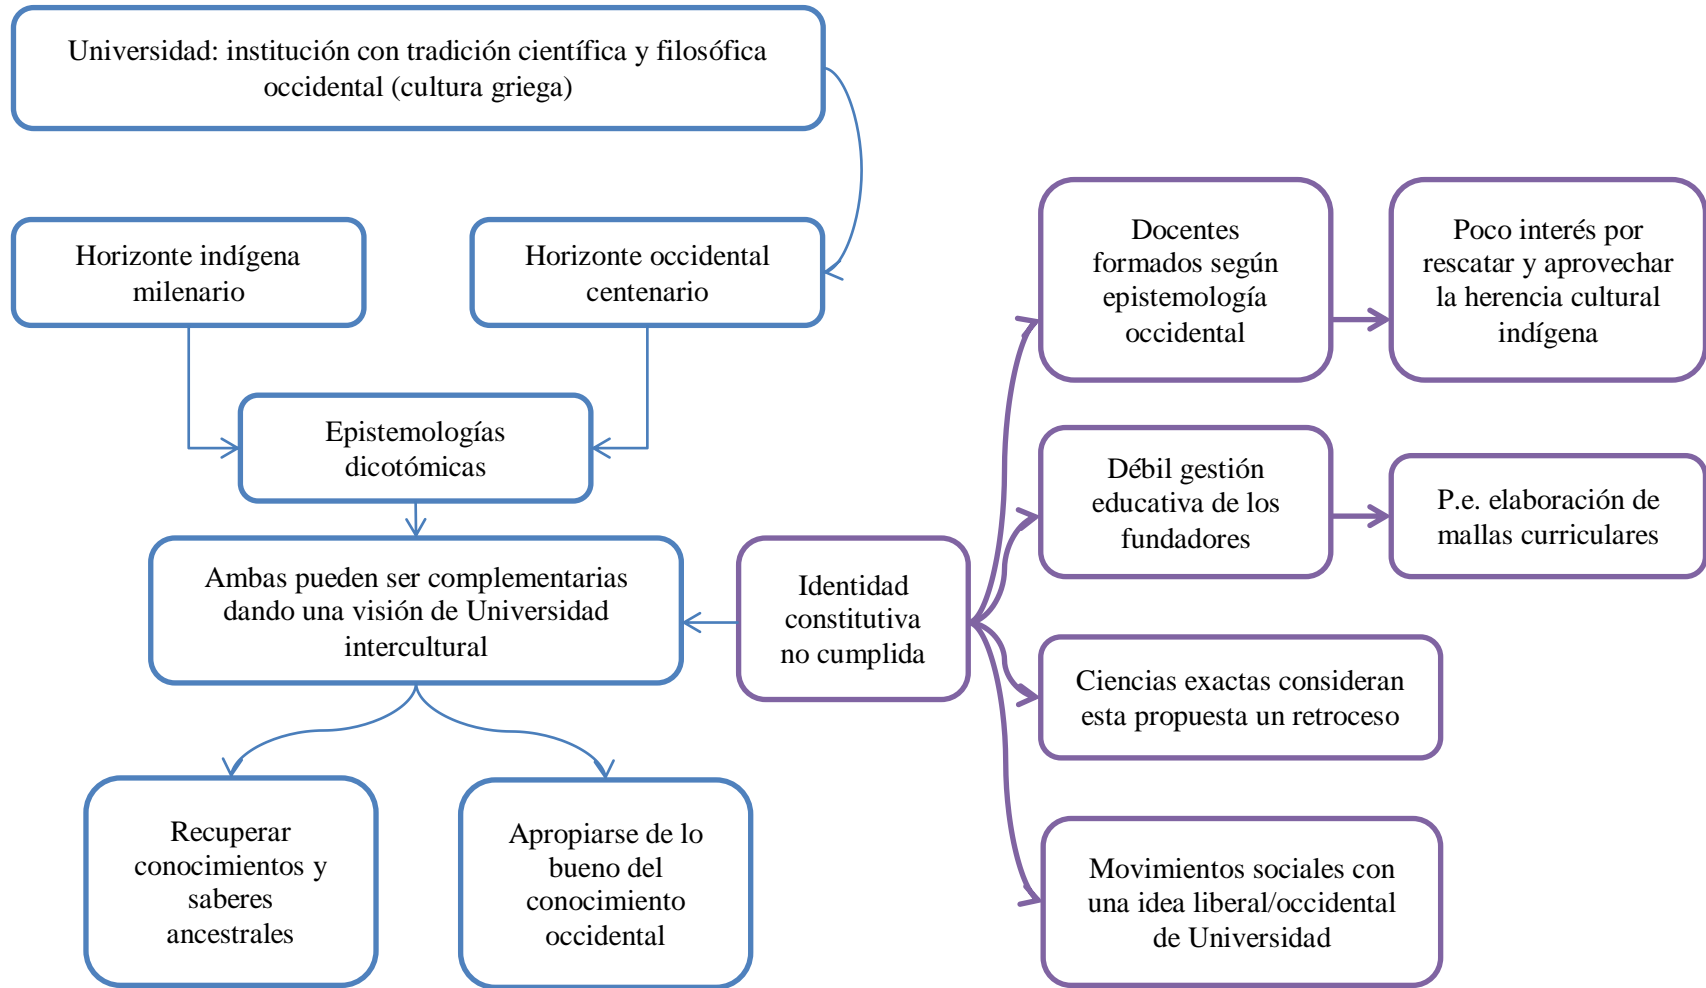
Universidad: institución con tradición científica y filosófica occidental (cultura griega)

Horizonte indígena milenario

Horizonte occidental centenario

Epistemologías dicotómicas

Ambas pueden ser complementarias dando una visión de Universidad intercultural

Recuperar conocimientos y saberes ancestrales

Apropiarse de lo bueno del conocimiento occidental

Identidad constitutiva no cumplida

Docentes formados según epistemología occidental

Poco interés por rescatar y aprovechar la herencia cultural indígena

Débil gestión educativa de los fundadores

P.e. elaboración de mallas curriculares

Ciencias exactas consideran esta propuesta un retroceso

Movimientos sociales con una idea liberal/occidental de Universidad